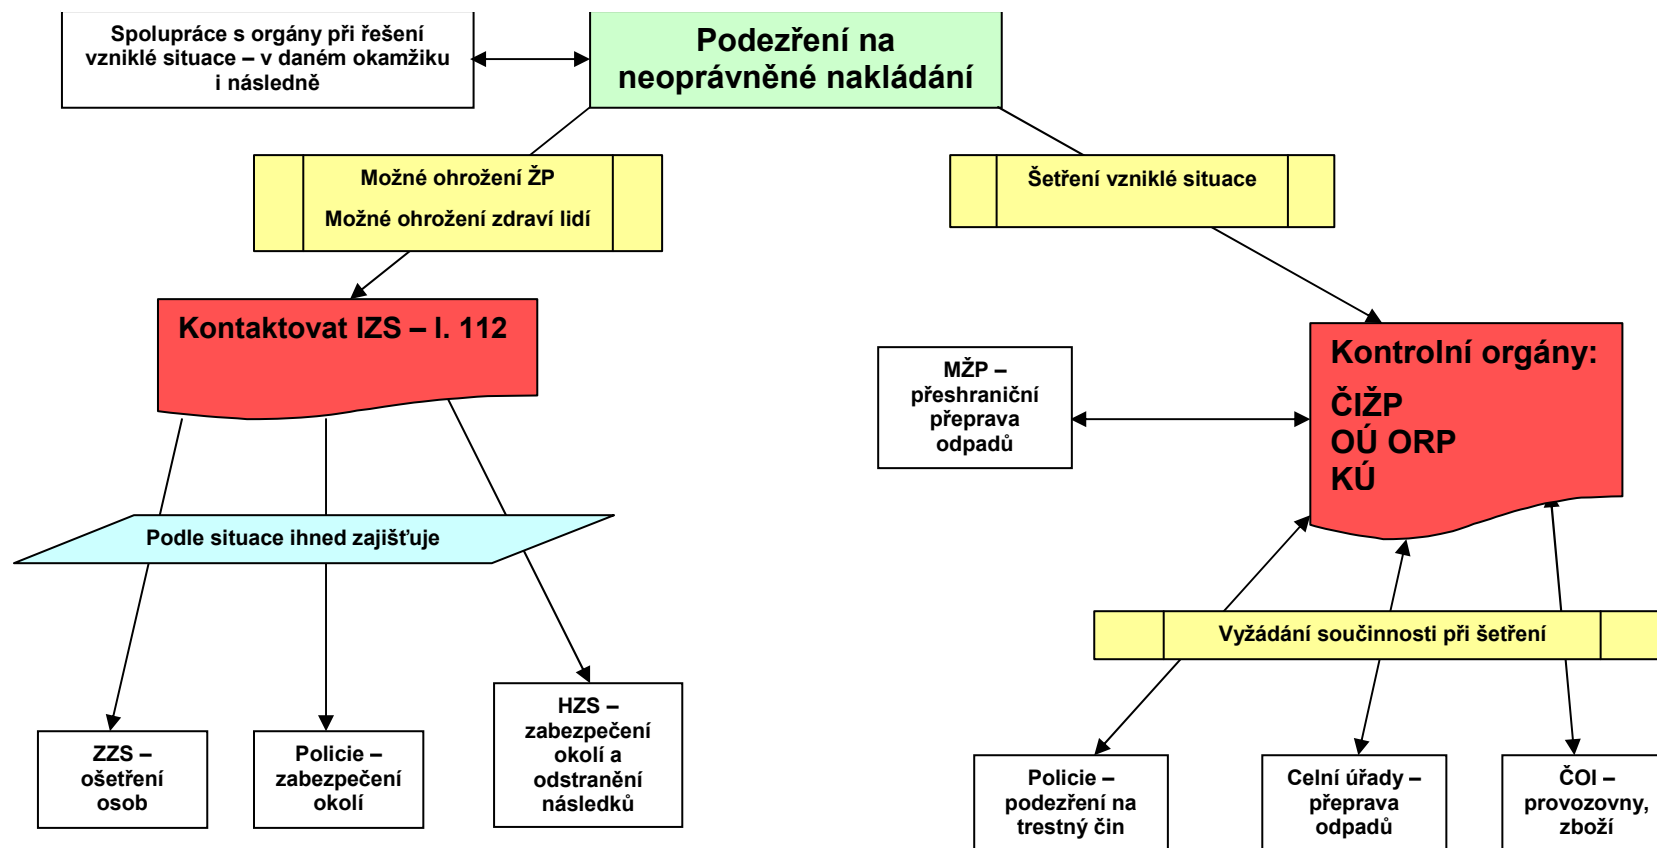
Spolupráce s orgány při řešení vzniklé situace – v daném okamžiku i následně

Podezření na neoprávněné nakládání

Možné ohrožení ŽP

Možné ohrožení zdraví lidí

Šetření vzniklé situace

Kontaktovat IZS – l. 112

MŽP – přeshraniční přeprava odpadů

Kontrolní orgány:
ČIŽP
OÚ ORP
KÚ

Podle situace ihned zajišťuje

Vyžádání součinnosti při šetření

ZZS – ošetření osob

Policie – zabezpečení okolí

HZS – zabezpečení okolí a odstranění následků

Policie – podezření na trestný čin

Celní úřady – přeprava odpadů

ČOI – provozovny, zboží